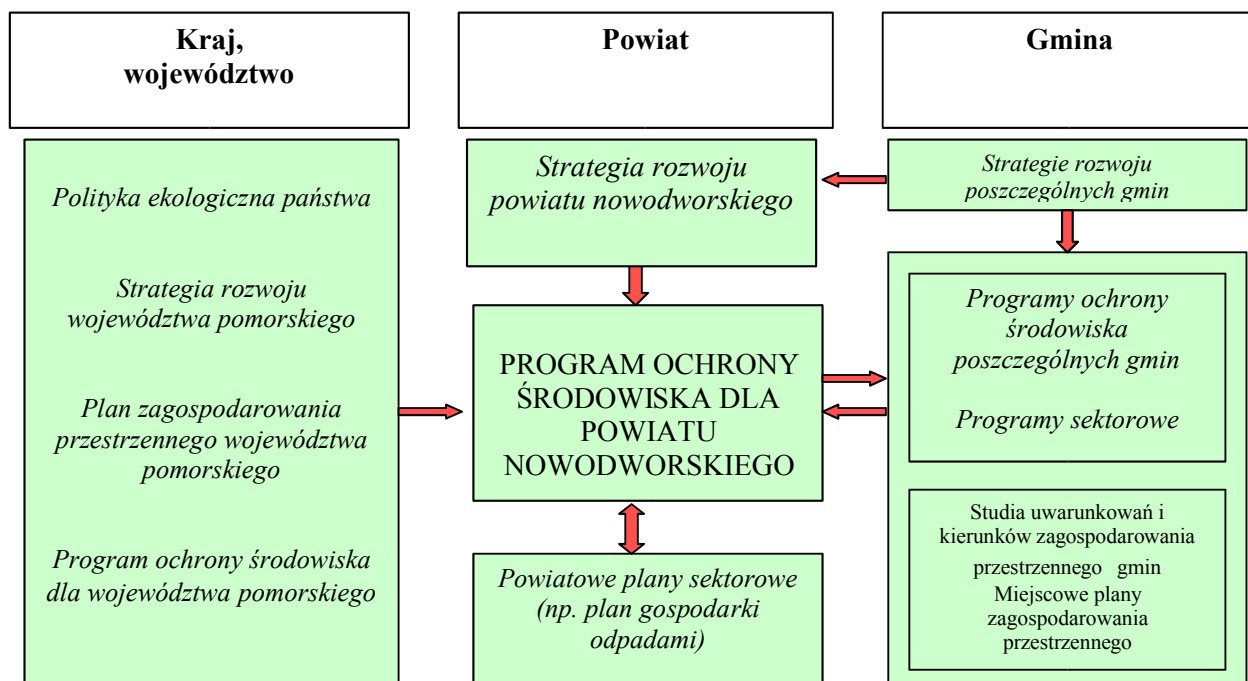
Kraj, województwo

Powiat

Gmina

Polityka ekologiczna państwa

Strategia rozwoju województwa pomorskiego

Plan zagospodarowania przestrzennego województwa pomorskiego

Program ochrony środowiska dla województwa pomorskiego

Strategia rozwoju powiatu nowodworskiego

PROGRAM OCHRONY ŚRODOWISKA DLA POWIATU NOWODWORSKIEGO

Powiatowe plany sektorowe (np. plan gospodarki odpadami)

Strategie rozwoju poszczególnych gmin

Programy ochrony środowiska poszczególnych gmin

Programy sektorowe

Studia uwarunkowań i kierunków zagospodarowania przestrzennego gmin
Miejscowe plany zagospodarowania przestrzennego